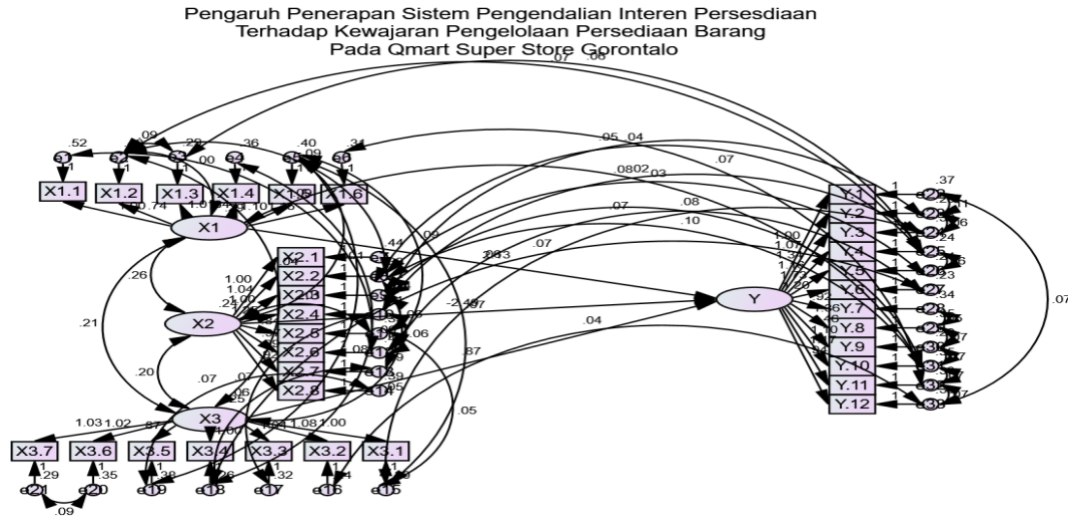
Pengaruh Penerapan Sistem Pengendalian Interen Persesdiaan
Terhadap Kewajaran Pengelolaan Persediaan Barang
Pada Qmart Super Store Gorontalo

X1.1
X1.2
X1.3
X1.4
X1.5
X1.6
X1
X2
X3
X2.1
X2.2
X2.3
X2.4
X2.5
X2.6
X2.7
X2.8
X3.7
X3.6
X3.5
X3.4
X3.3
X3.2
X3.1
Y
Y.1
Y.2
Y.3
Y.4
Y.5
Y.6
Y.7
Y.8
Y.9
Y.10
Y.11
Y.12

e1
e2
e3
e4
e5
e6
e15
e16
e17
e18
e19
e20
e21

.52
.09
.29
.00
.36
.40
.09
.34
.07
.06
.05
.04
.07
.08
.02
.03
.07
.08
.10
.07
.04
.87
.05
.44
.26
.21
.20
.07
.07
.06
.05
1.00
1.04
1.00
.74
1.00
1.02
1.03
1.08
1.00
1.00
1.07
-2.48
.37
.24
.23
.34
.29
.35
.38
.26
.32
.09
1